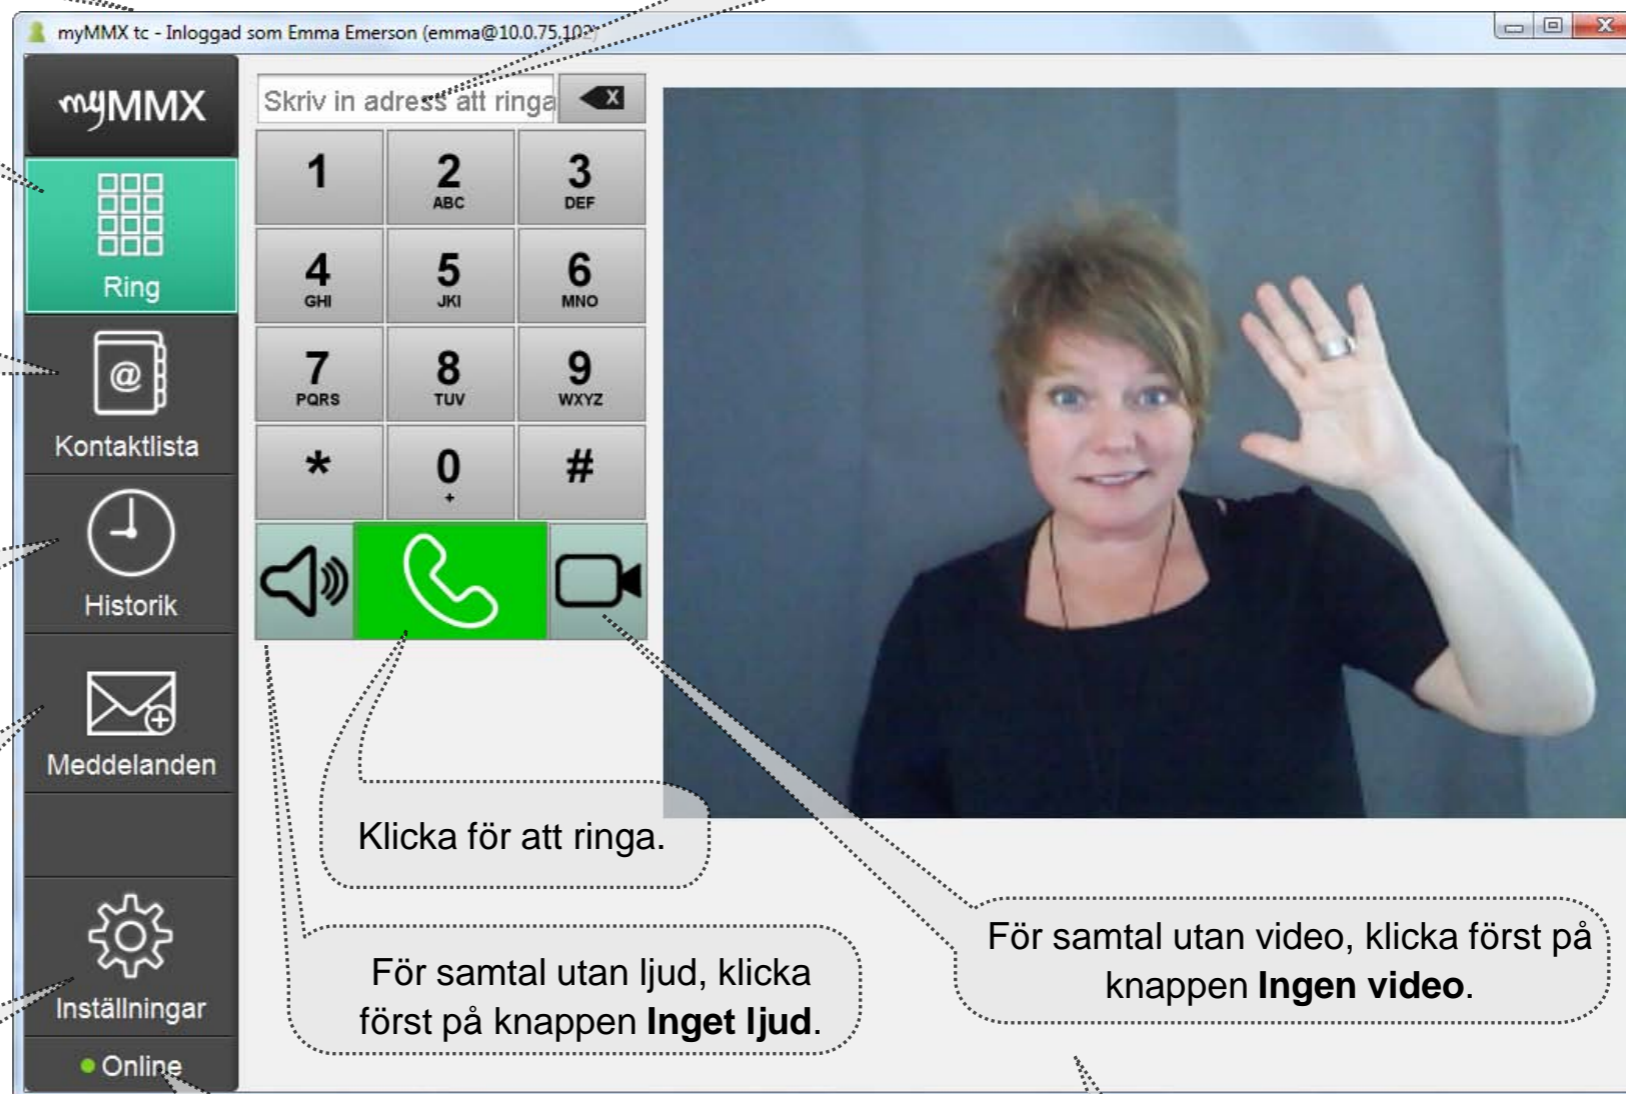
myMMX tc - Inloggad som Emma Emerson (emma@10.0.75.102)

myMMX

Ring

Kontaktlista

Historik

Meddelanden

Inställningar

Online

Skriv in adress att ringa

| 1 | 2 ABC | 3 DEF |
|---|---|---|
| 4 GHI | 5 JKl | 6 MNO |
| 7 PQRS | 8 TUV | 9 WXYZ |
| * | 0 + | # |

Klicka för att ringa.

För samtal utan ljud, klicka först på knappen **Inget ljud**.

För samtal utan video, klicka först på knappen **Ingen video**.